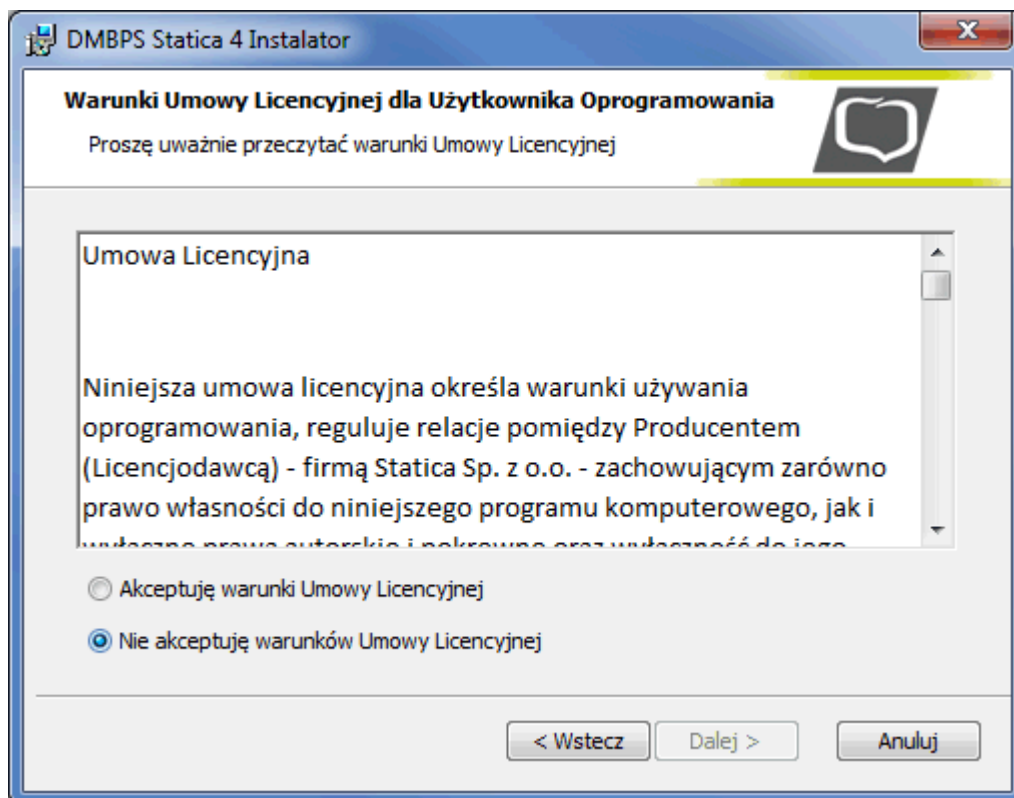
DMBPS Statica 4 Instalator

Warunki Umowy Licencyjnej dla Użytkownika Oprogramowania

Proszę uważnie przeczytać warunki Umowy Licencyjnej

Umowa Licencyjna

Niniejsza umowa licencyjna określa warunki używania oprogramowania, reguluje relacje pomiędzy Producentem (Licencjodawcą) - firmą Statica Sp. z o.o. - zachowującym zarówno prawo własności do niniejszego programu komputerowego, jak i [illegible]

Akceptuję warunki Umowy Licencyjnej

Nie akceptuję warunków Umowy Licencyjnej

< Wstecz

Dalej >

Anuluj